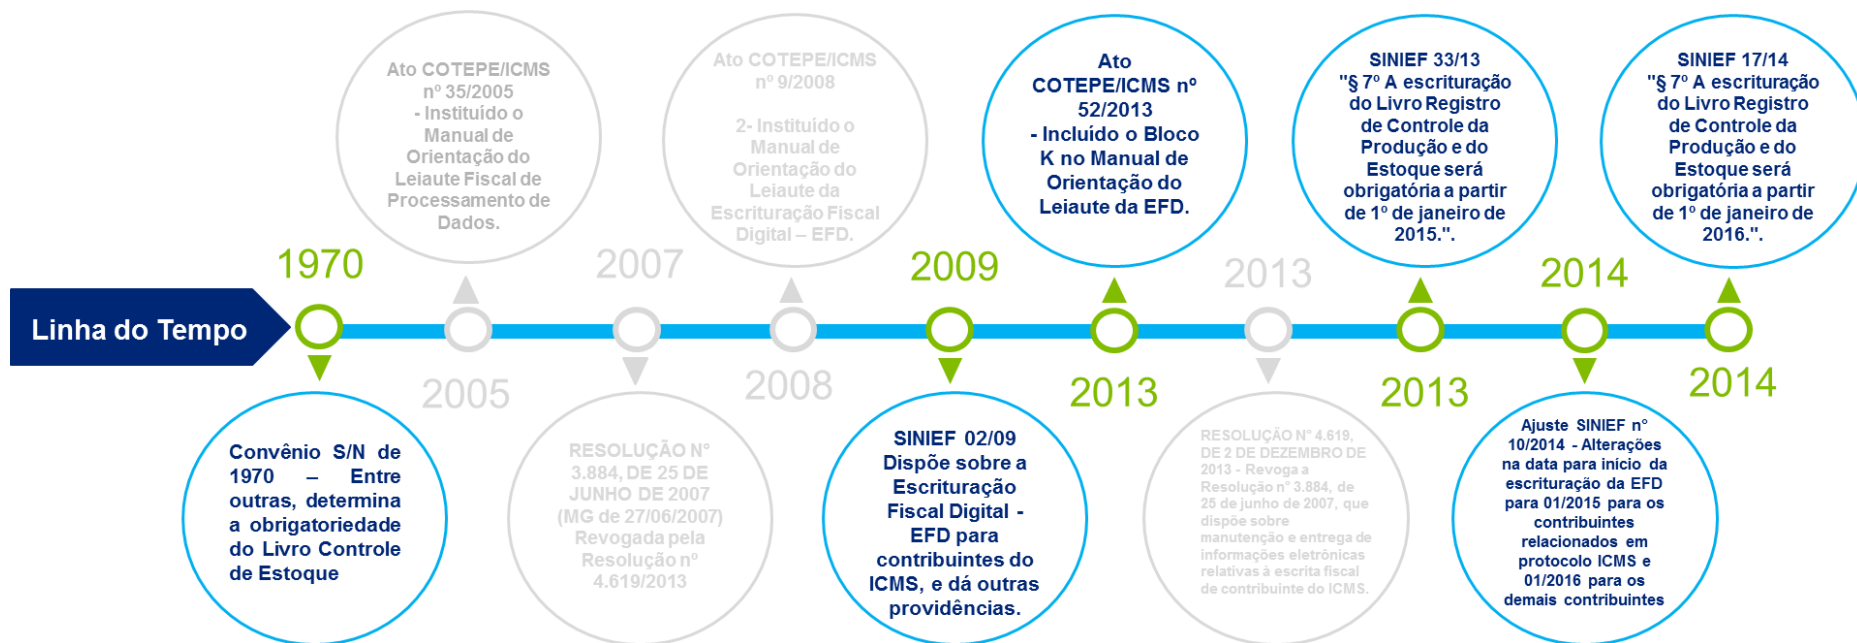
Linha do Tempo

1970

Convênio S/N de 1970 – Entre outras, determina a obrigatoriedade do Livro Controle de Estoque

Ato COTEPE/ICMS nº 35/2005 - Instituído o Manual de Orientação do Leiaute Fiscal de Processamento de Dados.

2005

2007

RESOLUÇÃO Nº 3.884, DE 25 DE JUNHO DE 2007 (MG de 27/06/2007) Revogada pela Resolução nº 4.619/2013

Ato COTEPE/ICMS nº 9/2008

2- Instituído o Manual de Orientação do Leiaute da Escrituração Fiscal Digital – EFD.

2008

2009

SINIEF 02/09 Dispõe sobre a Escrituração Fiscal Digital - EFD para contribuintes do ICMS, e dá outras providências.

Ato COTEPE/ICMS nº 52/2013 - Incluído o Bloco K no Manual de Orientação do Leiaute da EFD.

2013

2013

RESOLUÇÃO Nº 4.619, DE 2 DE DEZEMBRO DE 2013 - Revoga a Resolução nº 3.884, de 25 de junho de 2007, que dispõe sobre manutenção e entrega de informações eletrônicas relativas à escrita fiscal de contribuinte do ICMS.

SINIEF 33/13 "§ 7º A escrituração do Livro Registro de Controle da Produção e do Estoque será obrigatória a partir de 1º de janeiro de 2015.".

2013

2014

Ajuste SINIEF nº 10/2014 - Alterações na data para início da escrituração da EFD para 01/2015 para os contribuintes relacionados em protocolo ICMS e 01/2016 para os demais contribuintes

SINIEF 17/14 "§ 7º A escrituração do Livro Registro de Controle da Produção e do Estoque será obrigatória a partir de 1º de janeiro de 2016.".

2014